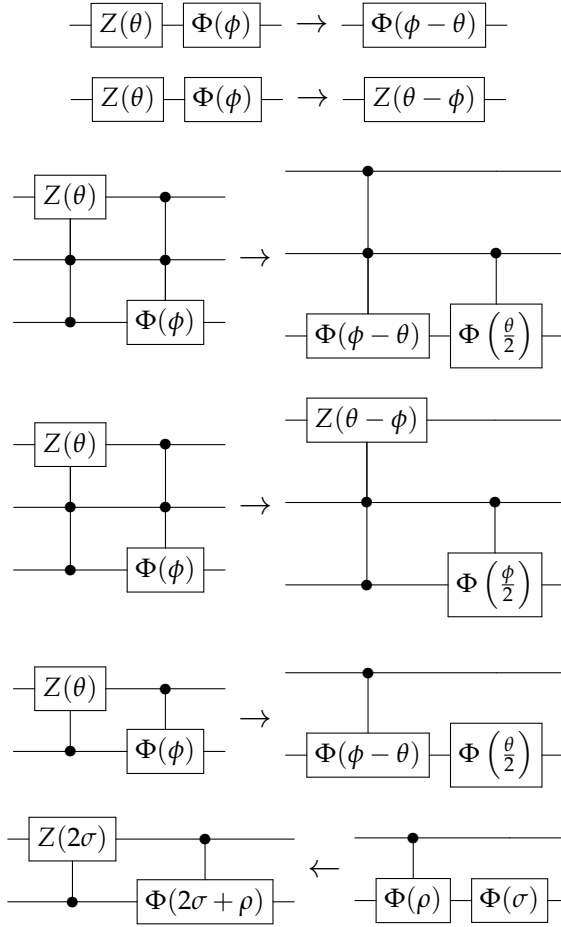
$Z(\theta)$ $\Phi(\phi)$ $\rightarrow$ $\Phi(\phi-\theta)$

$Z(\theta)$ $\Phi(\phi)$ $\rightarrow$ $Z(\theta-\phi)$

$Z(\theta)$ $\Phi(\phi)$ $\rightarrow$ $\Phi(\phi-\theta)$ $\Phi\left(\frac{\theta}{2}\right)$

$Z(\theta)$ $\Phi(\phi)$ $\rightarrow$ $Z(\theta-\phi)$ $\Phi\left(\frac{\phi}{2}\right)$

$Z(\theta)$ $\Phi(\phi)$ $\rightarrow$ $\Phi(\phi-\theta)$ $\Phi\left(\frac{\theta}{2}\right)$

$Z(2\sigma)$ $\Phi(2\sigma+\rho)$ $\leftarrow$ $\Phi(\rho)$ $\Phi(\sigma)$